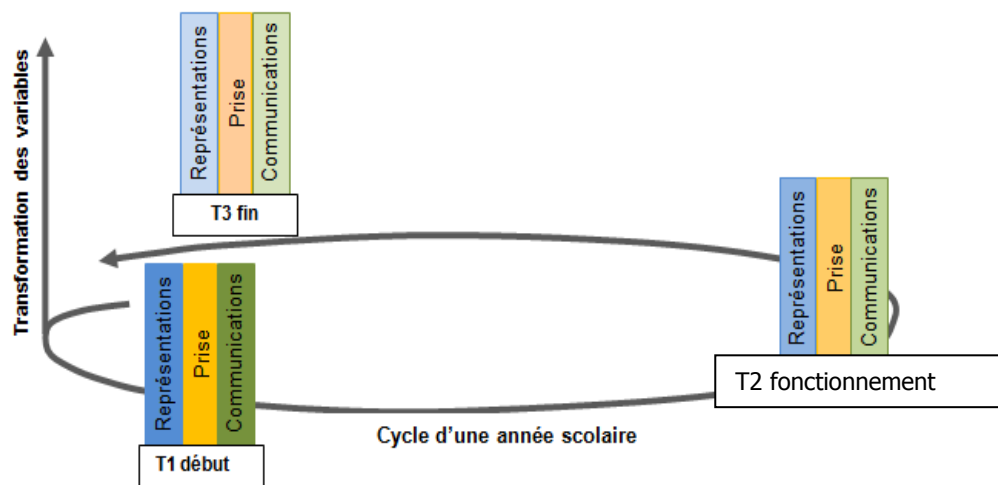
Transformation des variables

Représentations
Prise
Communications
T3 fin

Représentations
Prise
Communications
T2 fonctionnement

Représentations
Prise
Communications
T1 début

Cycle d'une année scolaire